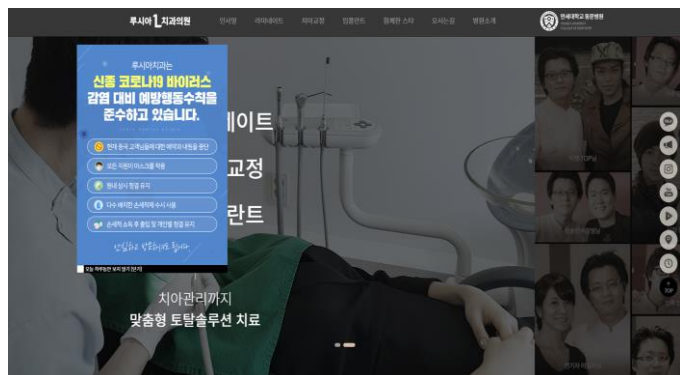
루시아 1 치과의원

인사말 라미네이트 치아교정 임플란트 함께한 스타 오시는길 병원소개

연세대학교 동문병원

루시아치과는

신종 코로나19 바이러스 감염 대비 예방행동수칙을 준수하고 있습니다.

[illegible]

모든 직원이 마스크를 착용

원내 실시 청결 유지

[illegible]

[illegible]

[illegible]

오늘 하루동안 보지 않기 [닫기]

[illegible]이트

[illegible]교정

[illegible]란트

치아관리까지

맞춤형 토탈솔루션 치료

TOP